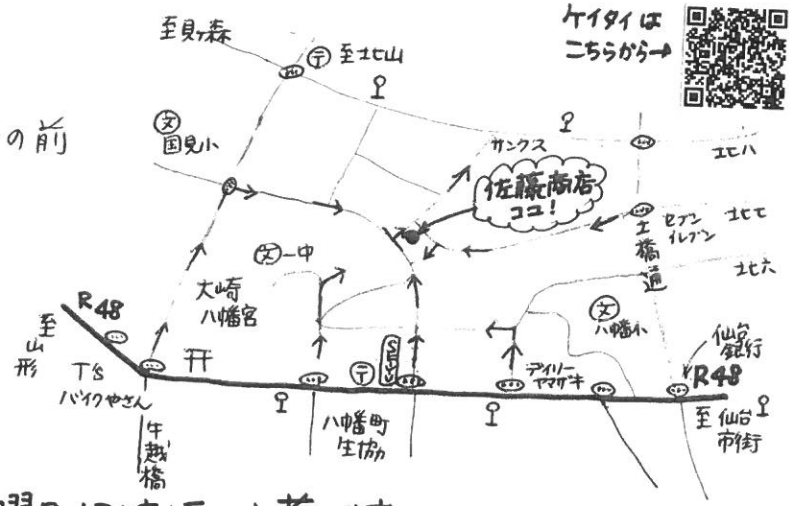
至見ヶ森

〒 至北山

ケイタイは こちらから→

の前

文 国見小

サンクス

北八

佐藤商店 ココ!

セブン イレブン

北七

土橋通

文 一中

北六

大崎八幡宮

R48

至山形

文 八幡小

仙台銀行

T's バイクやさん

〒

デイリーヤマザキ

R48

牛越橋

八幡町生協

至仙台市街